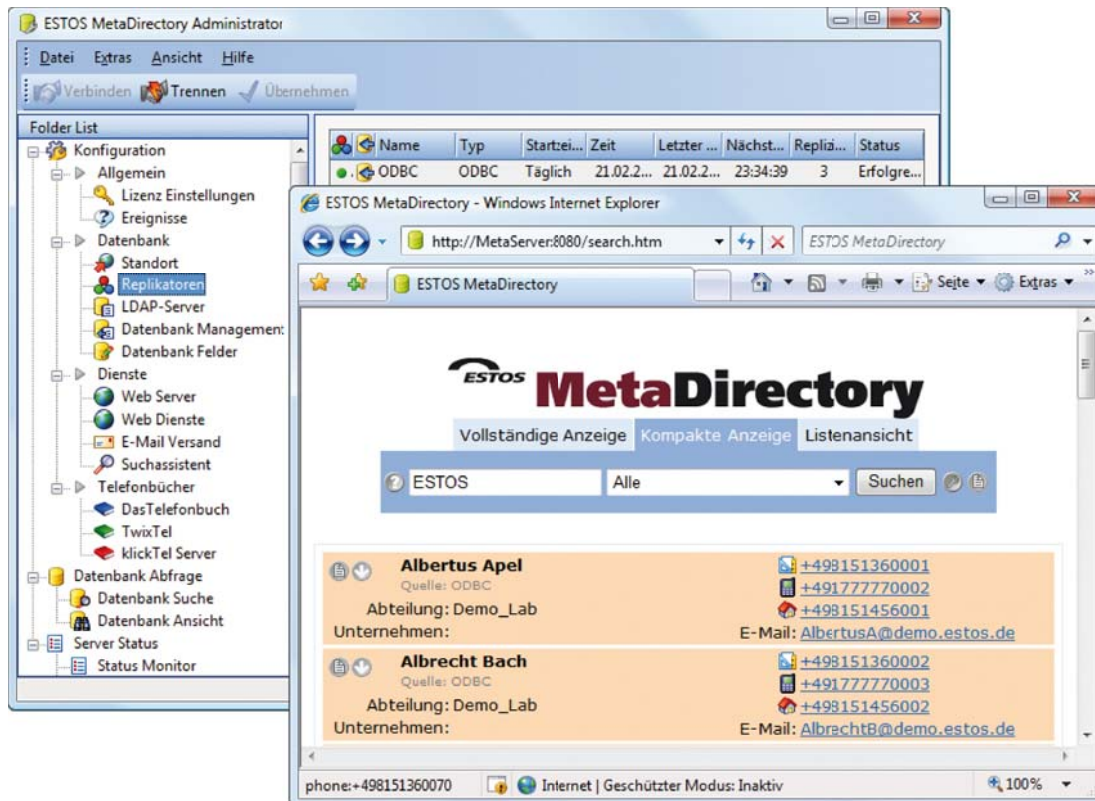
ESTOS MetaDirectory Administrator

Datei Extras Ansicht Hilfe

Verbinden Trennen Übernehmen

Folder List

Konfiguration
Allgemein
Lizenz Einstellungen
Ereignisse
Datenbank
Standort
Replikatoren
LDAP-Server
Datenbank Managemen
Datenbank Felder
Dienste
Web Server
Web Dienste
E-Mail Versand
Suchassistent
Telefonbücher
DasTelefonbuch
TwixTel
klickTel Server
Datenbank Abfrage
Datenbank Suche
Datenbank Ansicht
Server Status
Status Monitor

| Name | Typ | Startzei... | Zeit | Letzter ... | Nächst... | Replizi... | Status |
|---|---|---|---|---|---|---|---|
| ODBC | ODBC | Täglich | 21.02.2... | 21.02.2... | 23:34:39 | 3 | Erfolgre... |

ESTOS MetaDirectory - Windows Internet Explorer

http://MetaServer:8080/search.htm

ESTOS MetaDirectory

ESTOS MetaDirectory

Seite Extras

ESTOS MetaDirectory

Vollständige Anzeige Kompakte Anzeige Listenansicht

ESTOS Alle Suchen

Albertus Apel
Quelle: ODBC
Abteilung: Demo_Lab
Unternehmen:
+498151360001
+491777770002
+498151456001
E-Mail: AlbertusA@demo.estos.de

Albrecht Bach
Quelle: ODBC
Abteilung: Demo_Lab
Unternehmen:
+498151360002
+491777770003
+498151456002
E-Mail: AlbrechtB@demo.estos.de

phone:+498151360070 Internet | Geschützter Modus: Inaktiv 100%